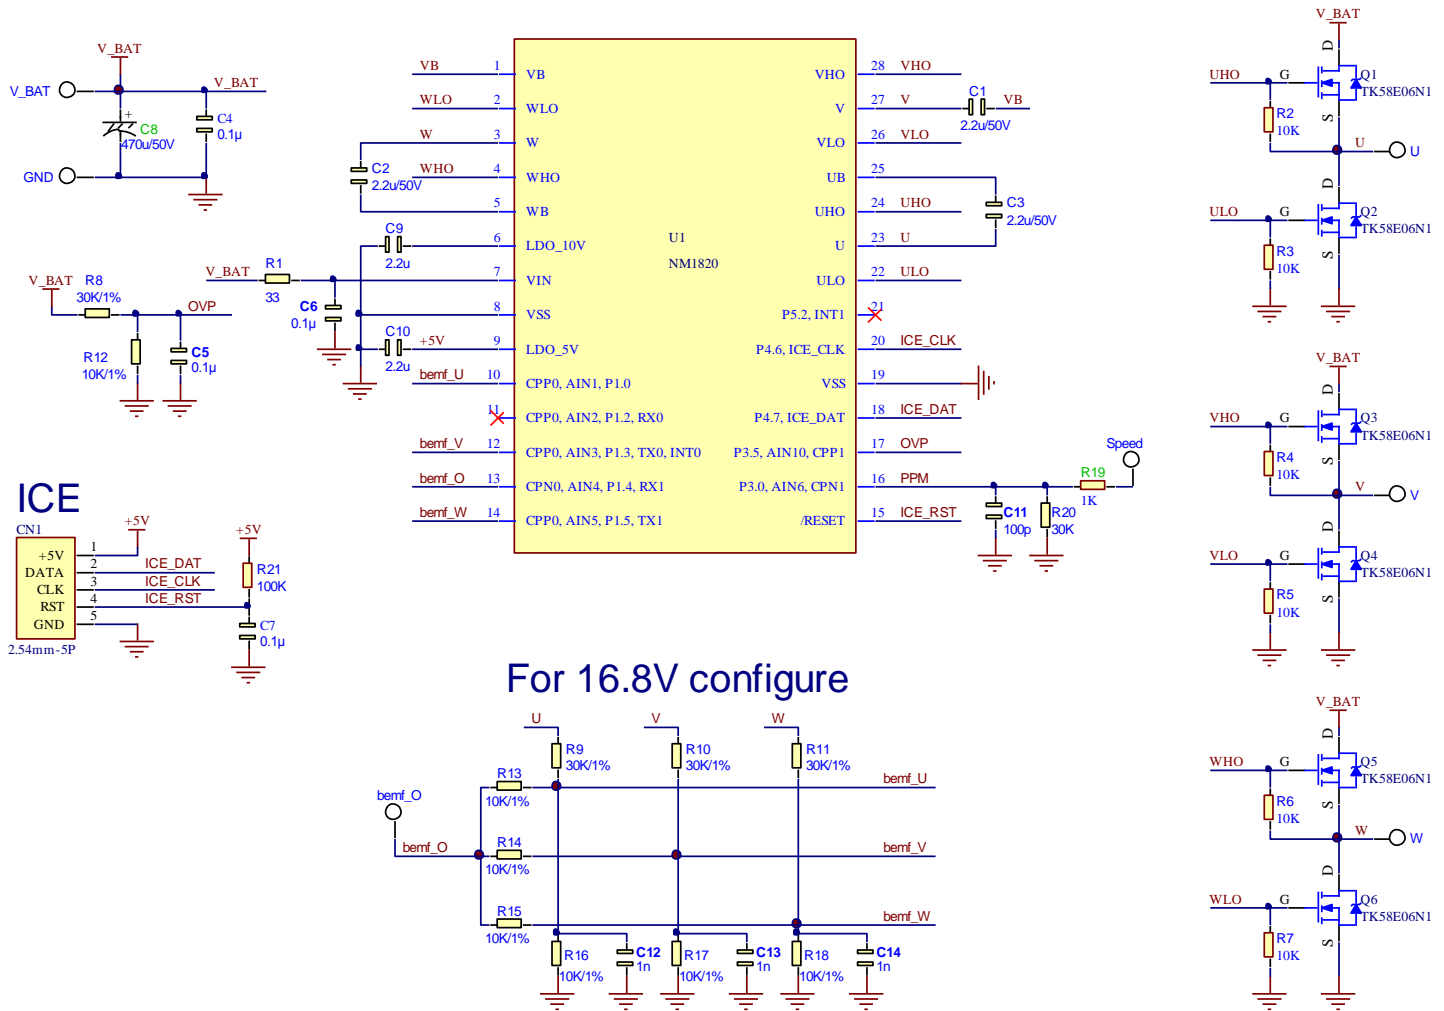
V_BAT
V_BAT
V_BAT
C8
470u/50V
C4
0.1µ
GND

V_BAT R8
30K/1%
OVP
R12
10K/1%
C5
0.1µ

V_BAT R1
33
C6
0.1µ

VB 1
WLO 2
W 3
C2
2.2u/50V
WHO 4
5
C9
2.2u
6
7
8
C10
2.2u
+5V 9
bemf_U 10
11
bemf_V 12
bemf_O 13
bemf_W 14

VB
WLO
W
WHO
WB
LDO_10V
VIN
VSS
LDO_5V
CPP0, AIN1, P1.0
CPP0, AIN2, P1.2, RX0
CPP0, AIN3, P1.3, TX0, INT0
CPN0, AIN4, P1.4, RX1
CPP0, AIN5, P1.5, TX1

U1
NM1820

VHO
V
VLO
UB
UHO
U
ULO
P5.2, INT1
P4.6, ICE_CLK
VSS
P4.7, ICE_DAT
P3.5, AIN10, CPP1
P3.0, AIN6, CPN1
/RESET

28 VHO
27 V
C1
2.2u/50V
VB
26 VLO
25
C3
2.2u/50V
24 UHO
23 U
22 ULO
21
20 ICE_CLK
19
18 ICE_DAT
17 OVP
16 PPM
R19
1K
Speed
15 ICE_RST
C11
100p
R20
30K

ICE
CN1
+5V
DATA
CLK
RST
GND
2.54mm-5P
+5V
1
2 ICE_DAT
3 ICE_CLK
4 ICE_RST
5
+5V
R21
100K
C7
0.1µ

For 16.8V configure
U V W
R9
30K/1%
R10
30K/1%
R11
30K/1%
bemf_O
R13
10K/1%
bemf_U
bemf_O
R14
10K/1%
bemf_V
R15
10K/1%
bemf_W
R16
10K/1%
C12
1n
R17
10K/1%
C13
1n
R18
10K/1%
C14
1n

V_BAT
D
UHO G
Q1
TK58E06N1
R2
10K
S
U
U
ULO G
D
Q2
TK58E06N1
R3
10K
S

V_BAT
D
VHO G
Q3
TK58E06N1
R4
10K
S
V
V
D
VLO G
Q4
TK58E06N1
R5
10K
S

V_BAT
D
WHO G
Q5
TK58E06N1
R6
10K
S
W
W
D
WLO G
Q6
TK58E06N1
R7
10K
S